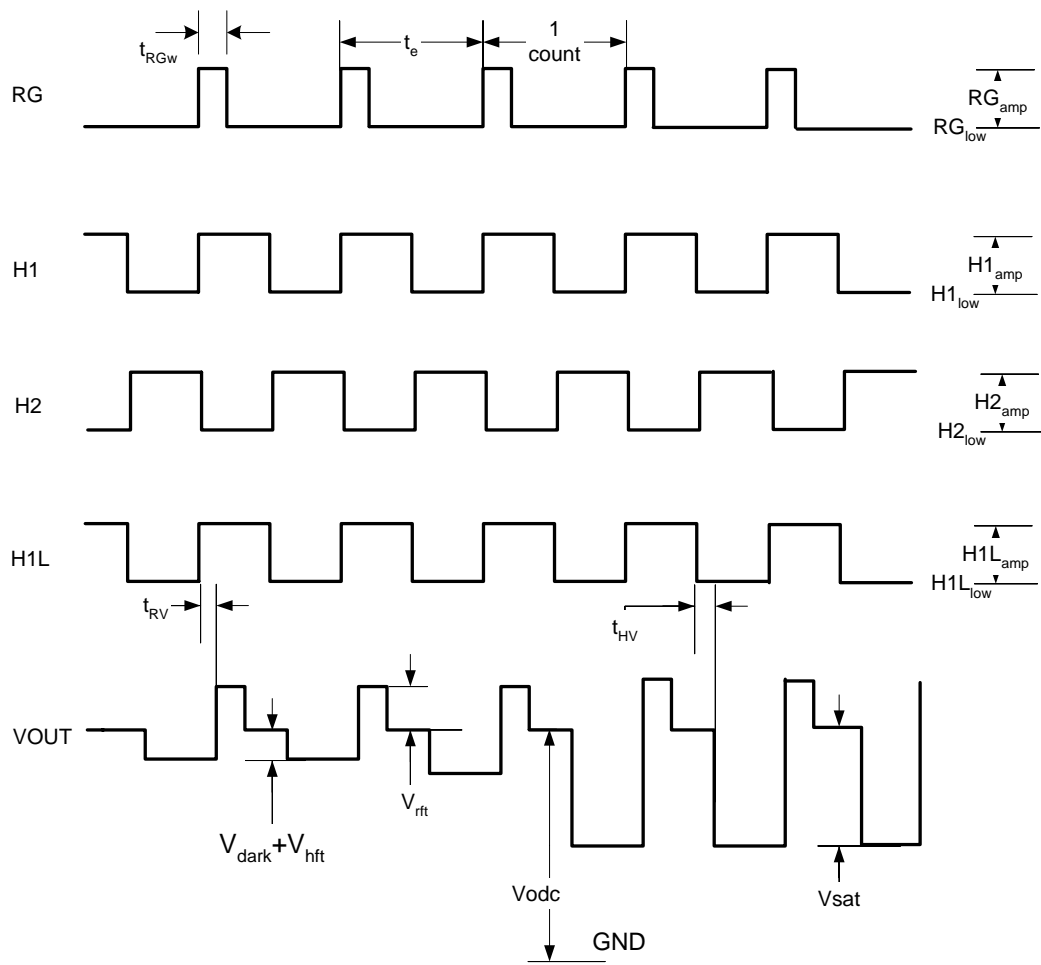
$t_{RGw}$

$t_e$

1 count

RG

$RG_{amp}$

$RG_{low}$

H1

$H1_{amp}$

$H1_{low}$

H2

$H2_{amp}$

$H2_{low}$

H1L

$H1L_{amp}$

$H1L_{low}$

$t_{RV}$

$t_{HV}$

VOUT

$V_{dark}+V_{hft}$

$V_{rft}$

Vodc

Vsat

GND